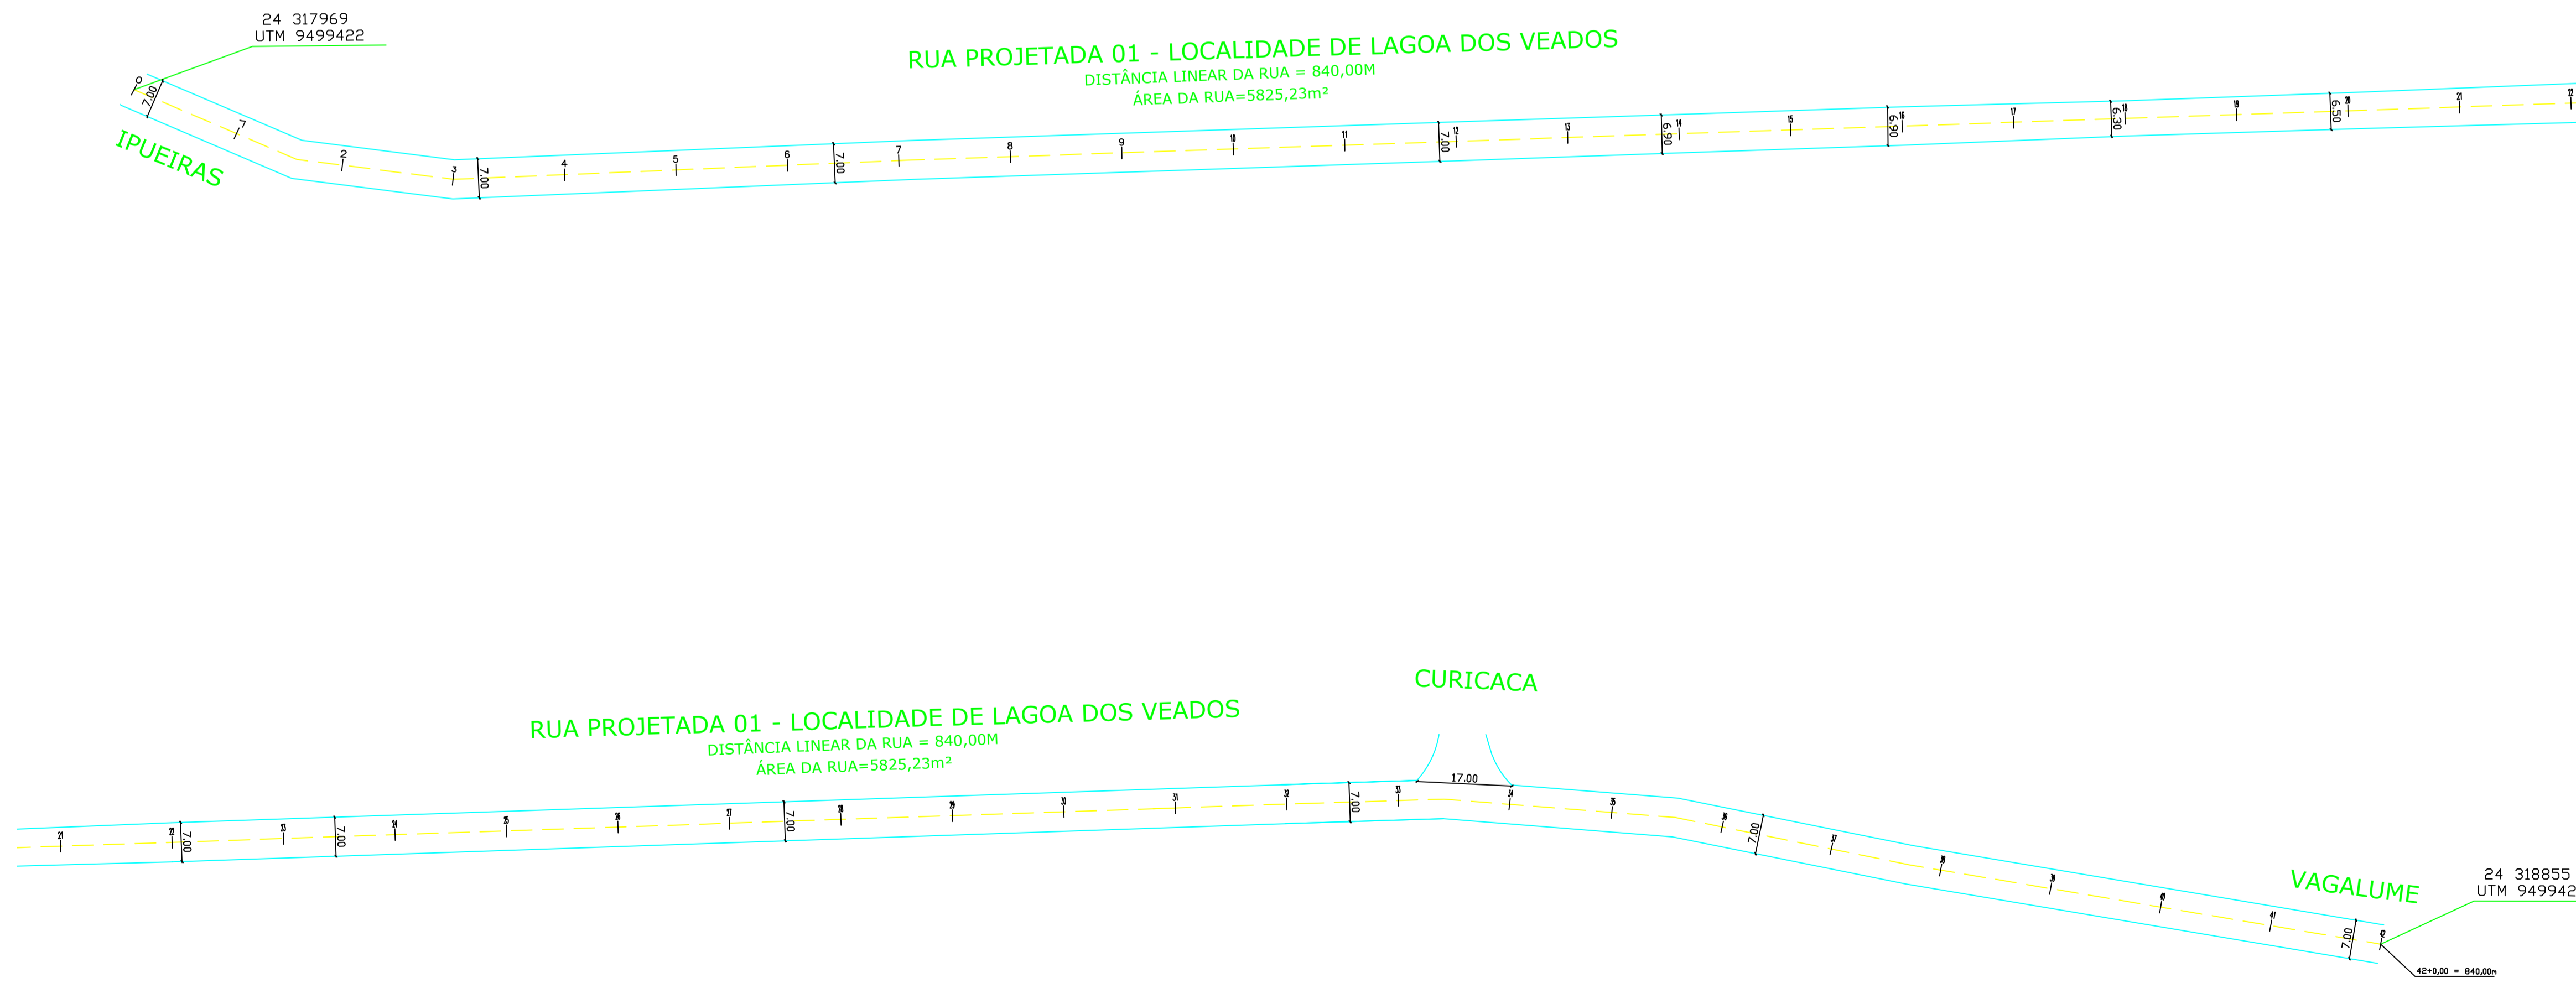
24 317969
UTM 9499422

RUA PROJETADA 01 - LOCALIDADE DE LAGOA DOS VEADOS
DISTÂNCIA LINEAR DA RUA = 840,00M
ÁREA DA RUA=5825,23m²

IPUEIRAS

0 7,00 1 2 3 7,00 4 5 6 7,00 7 8 9 10 11 7,00 12 13 6,90 14 15 6,90 16 17 6,30 18 19 6,50 20 21 22

CURICACA

RUA PROJETADA 01 - LOCALIDADE DE LAGOA DOS VEADOS
DISTÂNCIA LINEAR DA RUA = 840,00M
ÁREA DA RUA=5825,23m²

21 22 7,00 23 7,00 24 25 26 27 7,00 28 29 30 31 32 7,00 33 17,00 34 35 36 7,00 37 38 39 40 41 7,00 42

VAGALUME

24 318855
UTM 949942

42+0,00 = 840,00m